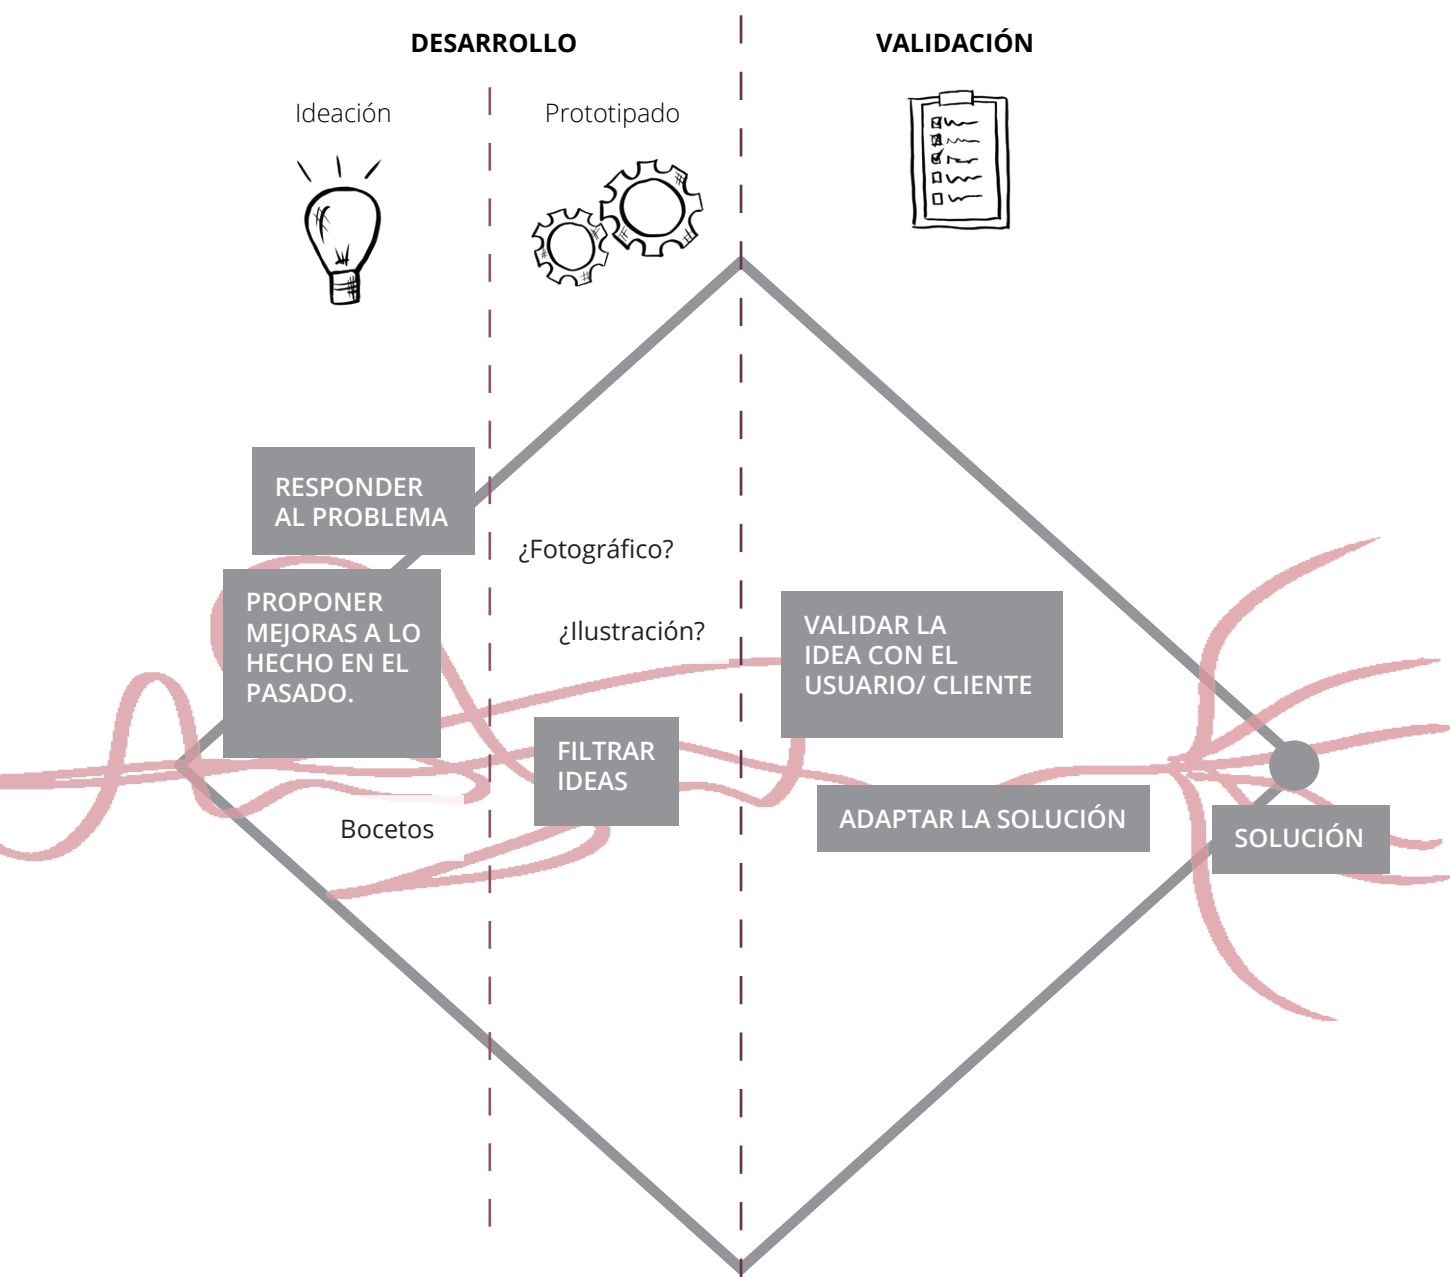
DESARROLLO

VALIDACIÓN

Ideación

Prototipado

RESPONDER AL PROBLEMA

¿Fotográfico?

PROPONER MEJORAS A LO HECHO EN EL PASADO.

¿Ilustración?

VALIDAR LA IDEA CON EL USUARIO/ CLIENTE

FILTRAR IDEAS

ADAPTAR LA SOLUCIÓN

SOLUCIÓN

Bocetos